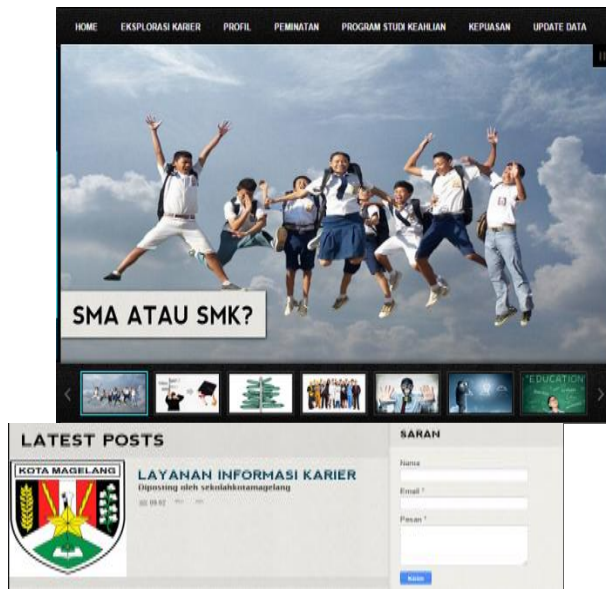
HOME EKSPLORASI KARIER PROFIL PEMINATAN PROGRAM STUDI KEAHLIAN KEPUASAN UPDATE DATA

SMA ATAU SMK?

"EDUCATION"

LATEST POSTS

KOTA MAGELANG

LAYANAN INFORMASI KARIER

Diposting oleh sekolahkotamagelang

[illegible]

SARAN

Nama

Email *

Pesan *

Kirim